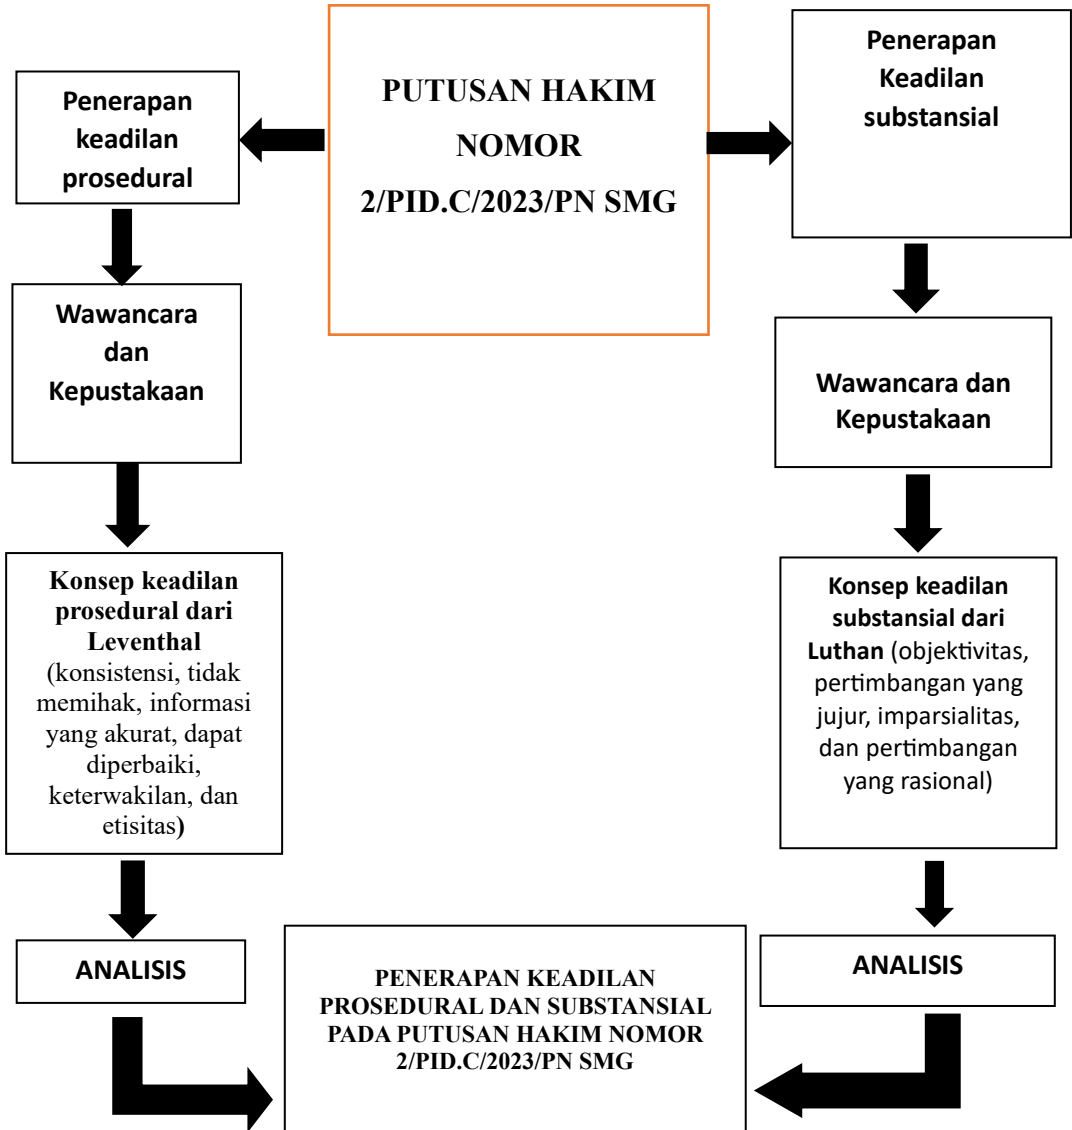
PUTUSAN HAKIM NOMOR 2/PID.C/2023/PN SMG

Penerapan keadilan prosedural

Wawancara dan Kepustakaan

Konsep keadilan prosedural dari Leventhal (konsistensi, tidak memihak, informasi yang akurat, dapat diperbaiki, keterwakilan, dan etisitas)

ANALISIS

Penerapan Keadilan substansial

Wawancara dan Kepustakaan

Konsep keadilan substansial dari Luthan (objektivitas, pertimbangan yang jujur, imparsialitas, dan pertimbangan yang rasional)

ANALISIS

PENERAPAN KEADILAN PROSEDURAL DAN SUBSTANSIAL PADA PUTUSAN HAKIM NOMOR 2/PID.C/2023/PN SMG